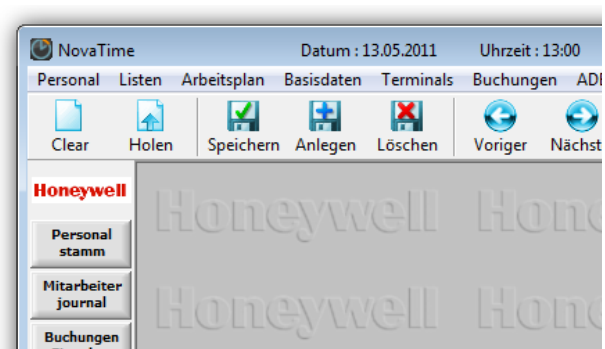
NovaTime Datum : 13.05.2011 Uhrzeit : 13:00

Personal Listen Arbeitsplan Basisdaten Terminals Buchungen ADE

Clear Holen Speichern Anlegen Löschen Voriger Nächst

Honeywell

Personal stamm

Mitarbeiter journal

Buchungen

Honeywell Hone

Honeywell Hone